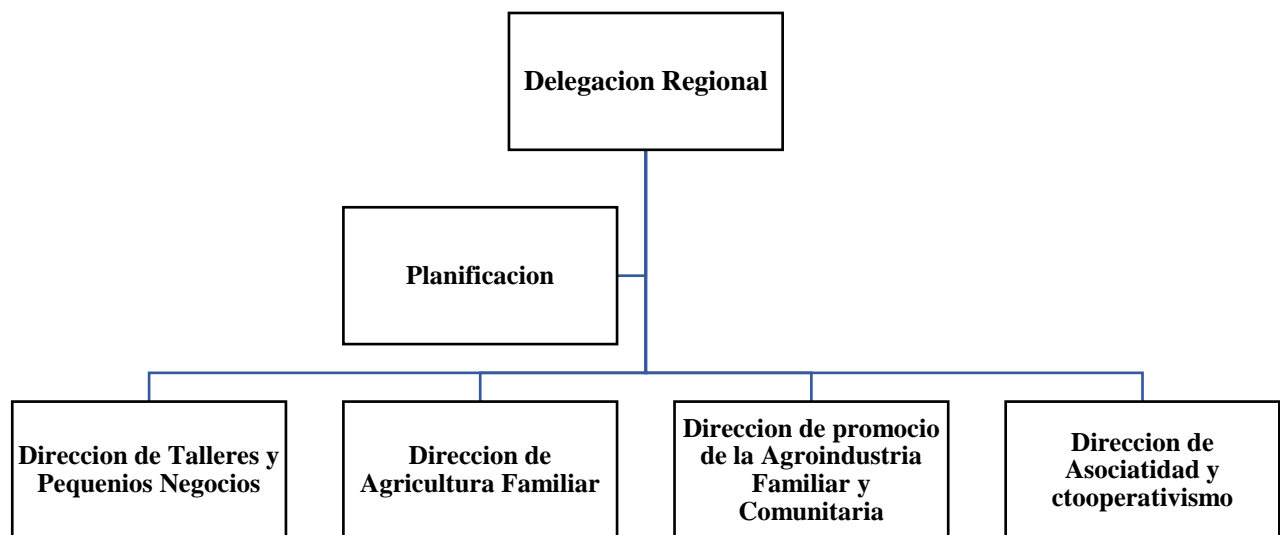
Delegacion Regional

Planificacion

Direccion de Talleres y Pequenios Negocios

Direccion de Agricultura Familiar

Direccion de promocio de la Agroindustria Familiar y Comunitaria

Direccion de Asociatidad y ctooperativismo